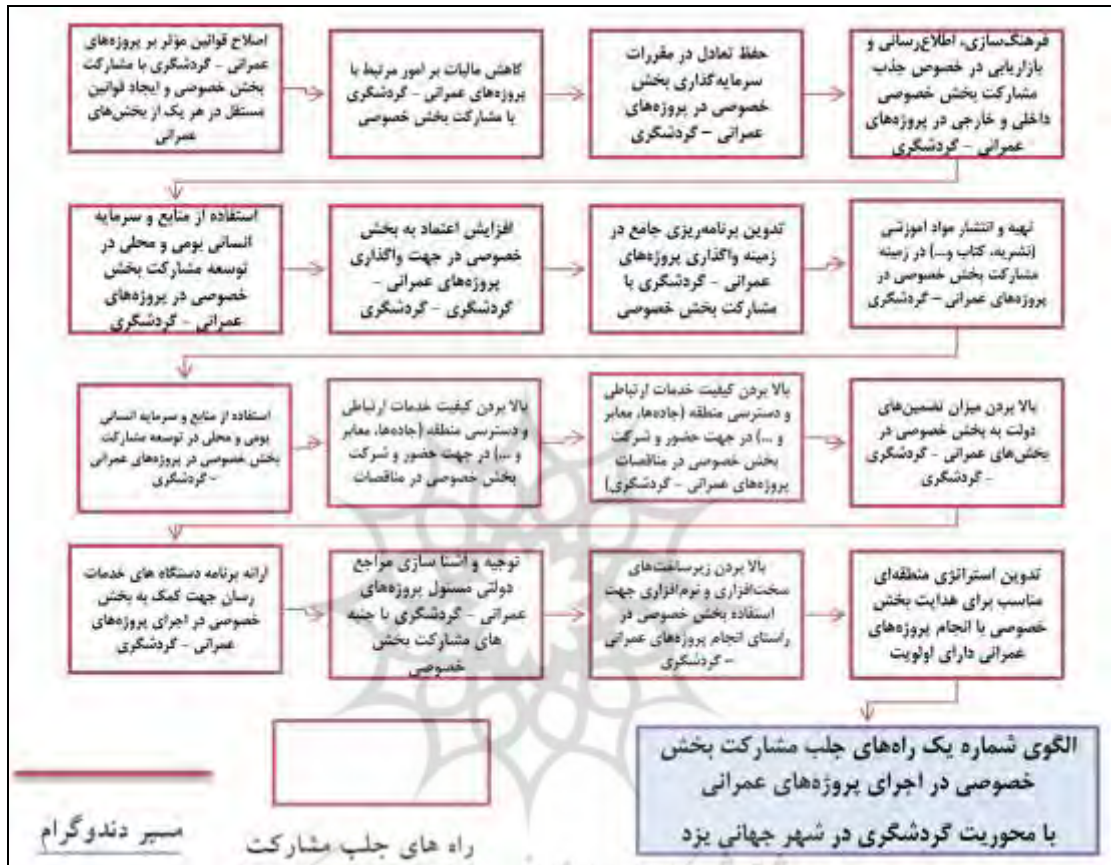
فرهنگ‌سازی، اطلاع‌رسانی و بازاریابی در خصوص جلب مشارکت بخش خصوصی داخلی و خارجی در پروژه‌های عمرانی - گردشگری

حفظ تعادل در مقررات سرمایه‌گذاری بخش خصوصی در پروژه‌های عمرانی - گردشگری

کاهش مالیات بر امور مرتبط با پروژه‌های عمرانی - گردشگری با مشارکت بخش خصوصی

اصلاح قوانین مؤثر بر پروژه‌های عمرانی - گردشگری با مشارکت بخش خصوصی و ایجاد قوانین مستقل در هر یک از بخش‌های عمرانی

تهیه و انتشار مواد آموزشی (نشریه، کتاب و...) در زمینه مشارکت بخش خصوصی در پروژه‌های عمرانی - گردشگری

تدوین برنامه‌ریزی جامع در زمینه واگذاری پروژه‌های عمرانی - گردشگری با مشارکت بخش خصوصی

افزایش اعتماد به بخش خصوصی در جهت واگذاری پروژه‌های عمرانی - گردشگری

استفاده از منابع و سرمایه انسانی بومی و محلی در توسعه مشارکت بخش خصوصی در پروژه‌های عمرانی - گردشگری

بالا بردن میزان تضمین‌های دولت به بخش خصوصی در بخش‌های عمرانی - گردشگری - گردشگری

بالا بردن کیفیت خدمات ارتباطی و دسترسی منطقه (جاده‌ها، معابر و ...) در جهت حضور و شرکت بخش خصوصی در مناقصات پروژه‌های عمرانی - گردشگری)

بالا بردن کیفیت خدمات ارتباطی و دسترسی منطقه (جاده‌ها، معابر و ...) در جهت حضور و شرکت بخش خصوصی در مناقصات

استفاده از منابع و سرمایه انسانی بومی و محلی در توسعه مشارکت بخش خصوصی در پروژه‌های عمرانی - گردشگری

تدوین استراتژی منطقه‌ای متناسب برای هدایت بخش خصوصی با انجام پروژه‌های عمرانی دارای اولویت

بالا بردن زیرساخت‌های سخت‌افزاری و نرم‌افزاری جهت استفاده بخش خصوصی در راستای انجام پروژه‌های عمرانی - گردشگری

توجیه و آشنا سازی مراجع دولتی مسئول پروژه‌های عمرانی - گردشگری با جنبه های مشارکت بخش خصوصی

ارائه برنامه دستگاه های خدمات رسان جهت کمک به بخش خصوصی در اجرای پروژه‌های عمرانی - گردشگری

الگوی شماره یک راه‌های جلب مشارکت بخش خصوصی در اجرای پروژه‌های عمرانی با محوریت گردشگری در شهر جهانی یزد

مسیر دندوگرام

راه های جلب مشارکت